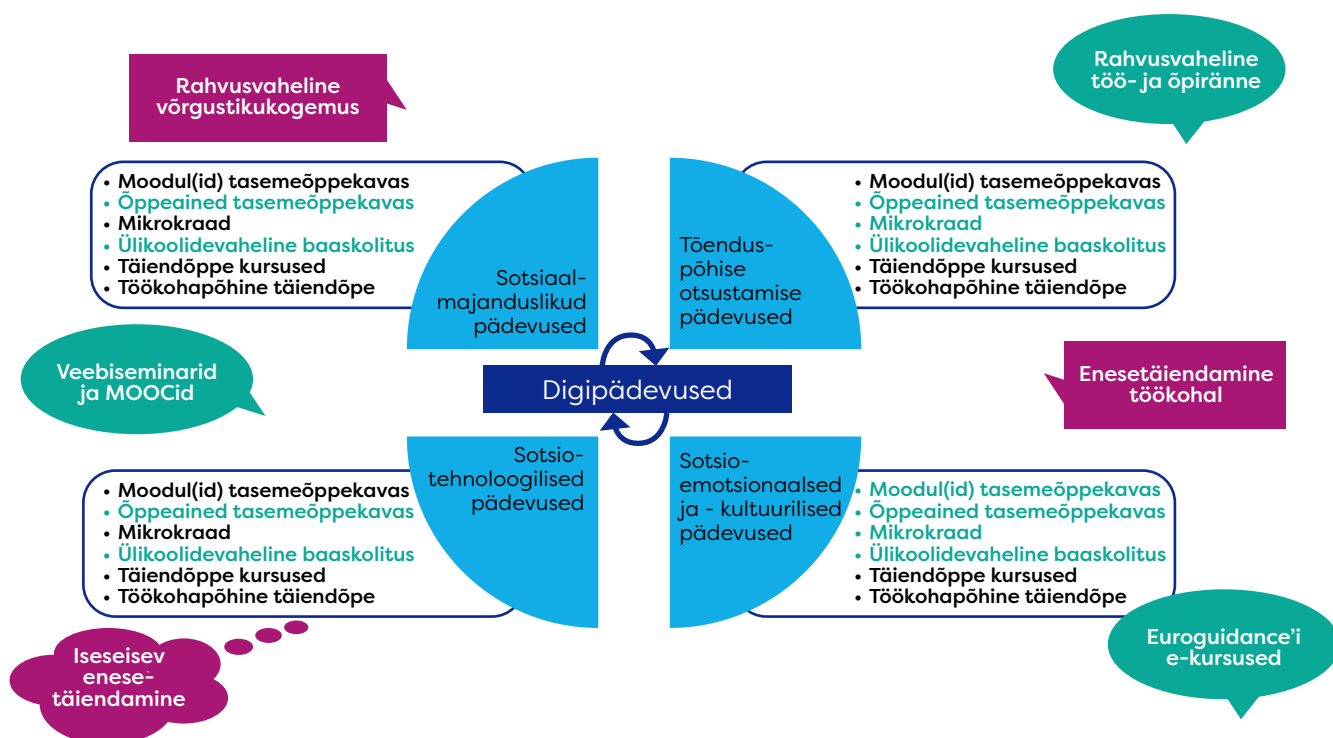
Rahvusvaheline võrgustikukogemus

Rahvusvaheline töö- ja õpiränne

• Moodul(id) tasemeõppekavas
• Õppeained tasemeõppekavas
• Mikrokraad
• Ülikoolidevaheline baaskolitus
• Täiendõppe kursused
• Töökohapõhine täiendõpe

Sotsiaal-majanduslikud pädevused

Tõenduspõhise otsustamise pädevused

• Moodul(id) tasemeõppekavas
• Õppeained tasemeõppekavas
• Mikrokraad
• Ülikoolidevaheline baaskolitus
• Täiendõppe kursused
• Töökohapõhine täiendõpe

Veebiseminarid ja MOOCid

Digipädevused

Enesetäiendamine töökohal

Sotsio-tehnoloogilised pädevused

Sotsio-emotsionaalsed ja - kultuurilised pädevused

• Moodul(id) tasemeõppekavas
• Õppeained tasemeõppekavas
• Mikrokraad
• Ülikoolidevaheline baaskolitus
• Täiendõppe kursused
• Töökohapõhine täiendõpe

• Moodul(id) tasemeõppekavas
• Õppeained tasemeõppekavas
• Mikrokraad
• Ülikoolidevaheline baaskolitus
• Täiendõppe kursused
• Töökohapõhine täiendõpe

Iseseisev enesetäiendamine

Euroguidance'i e-kursused